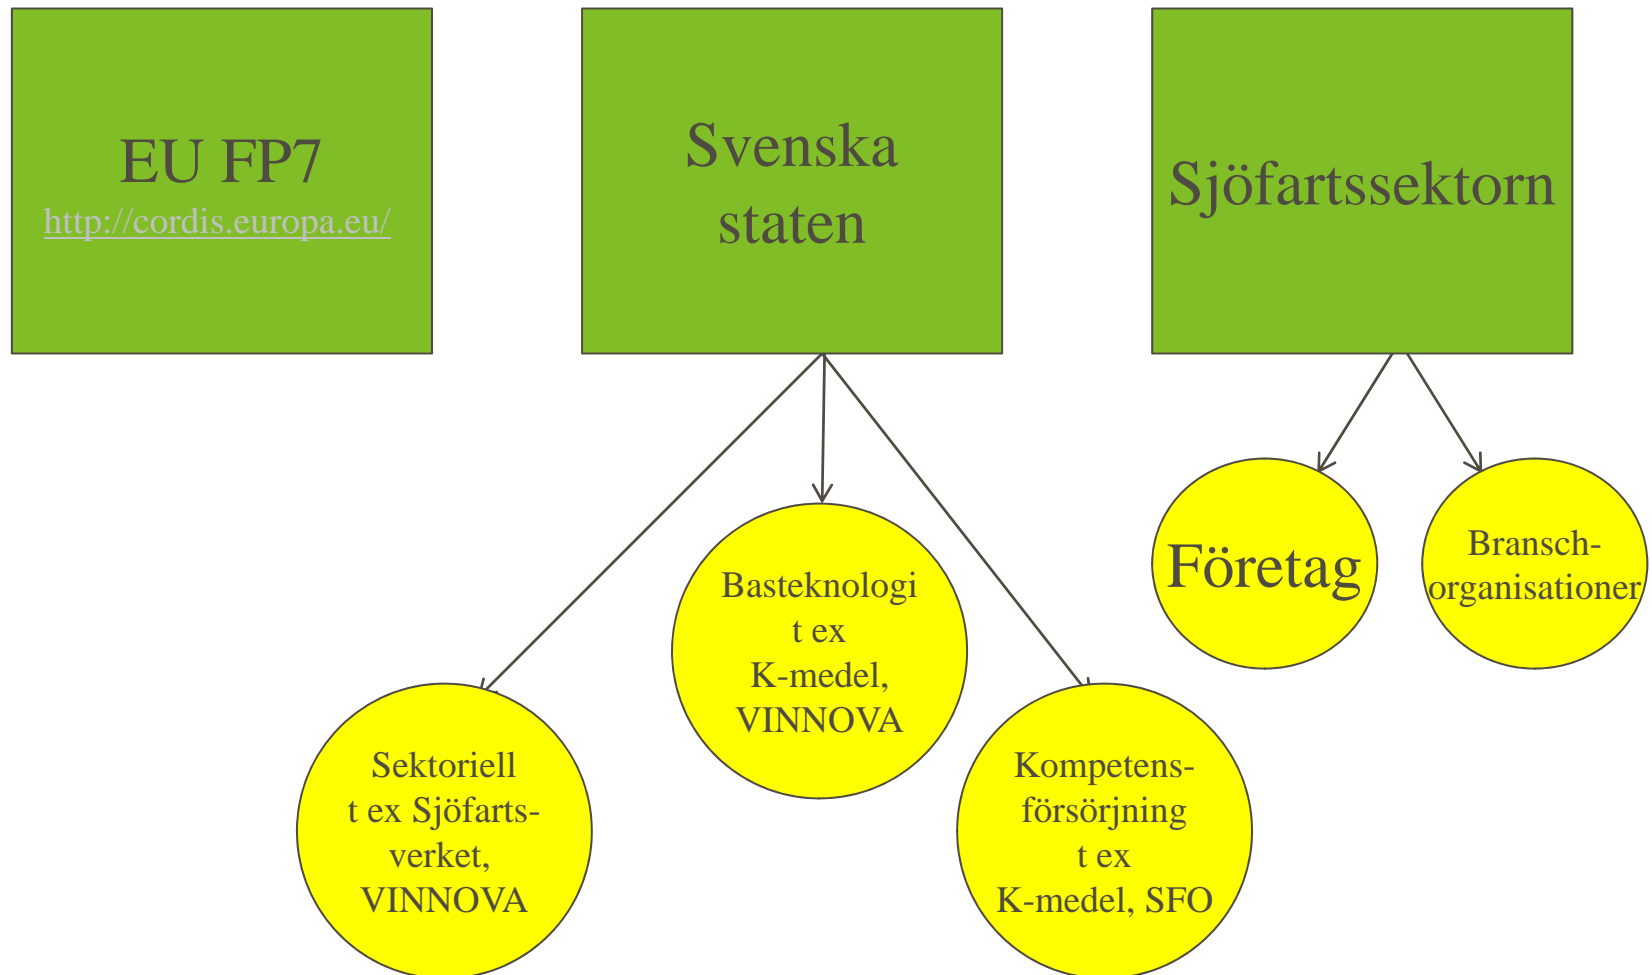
EU FP7
http://cordis.europa.eu/

Svenska staten

Sjöfartssektorn

Basteknologi t ex K-medel, VINNOVA

Sektoriell t ex Sjöfarts-verket, VINNOVA

Kompetens-försörjning t ex K-medel, SFO

Företag

Bransch-organisationer